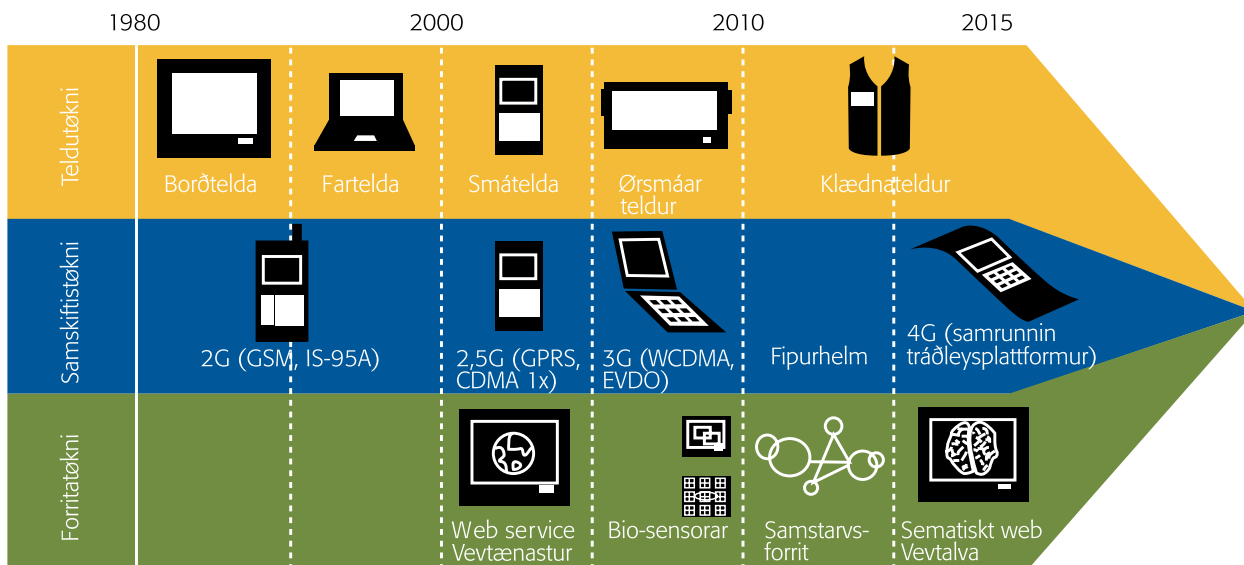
1980
2000
2010
2015

Teldutøkni
Borðtelda
Fartelda
Smátelda
Ørsmáar teldur
Klædnateldur

Samskiftistøkni
2G (GSM, IS-95A)
2,5G (GPRS, CDMA 1x)
3G (WCDMA, EVDO)
Fipurhelm
4G (samrunnin tráðleysplattformur)

Forritatøkni
Web service Vevtænastur
Bio-sensorar
Samstarvsforrit
Sematiskt web Vevtalva